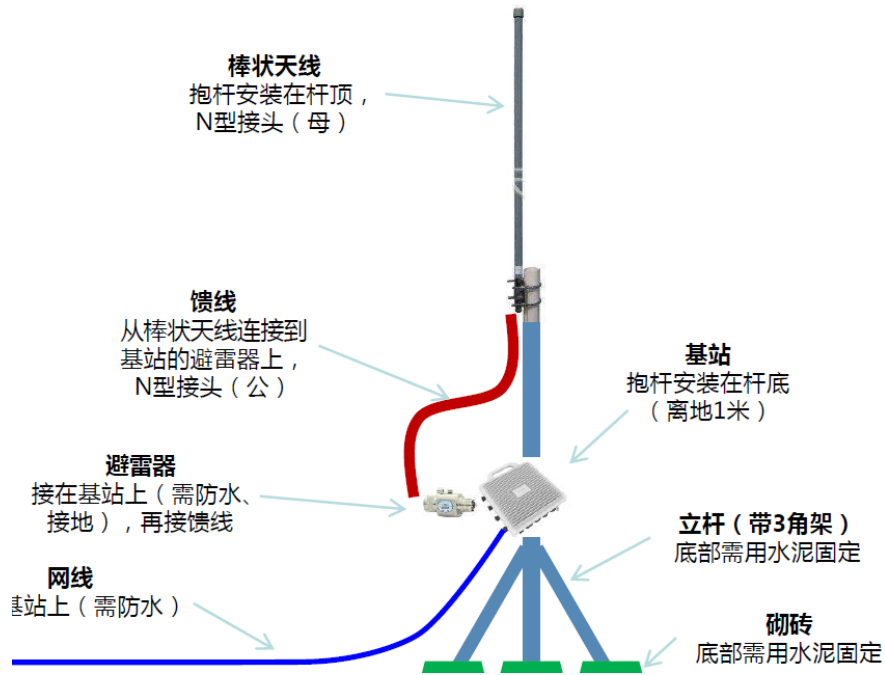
棒状天线
抱杆安装在杆顶，
N型接头（母）

馈线
从棒状天线连接到
基站的避雷器上，
N型接头（公）

基站
抱杆安装在杆底
（离地1米）

避雷器
接在基站上（需防水、
接地），再接馈线

立杆（带3角架）
底部需用水泥固定

网线
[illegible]基站上（需防水）

砌砖
底部需用水泥固定